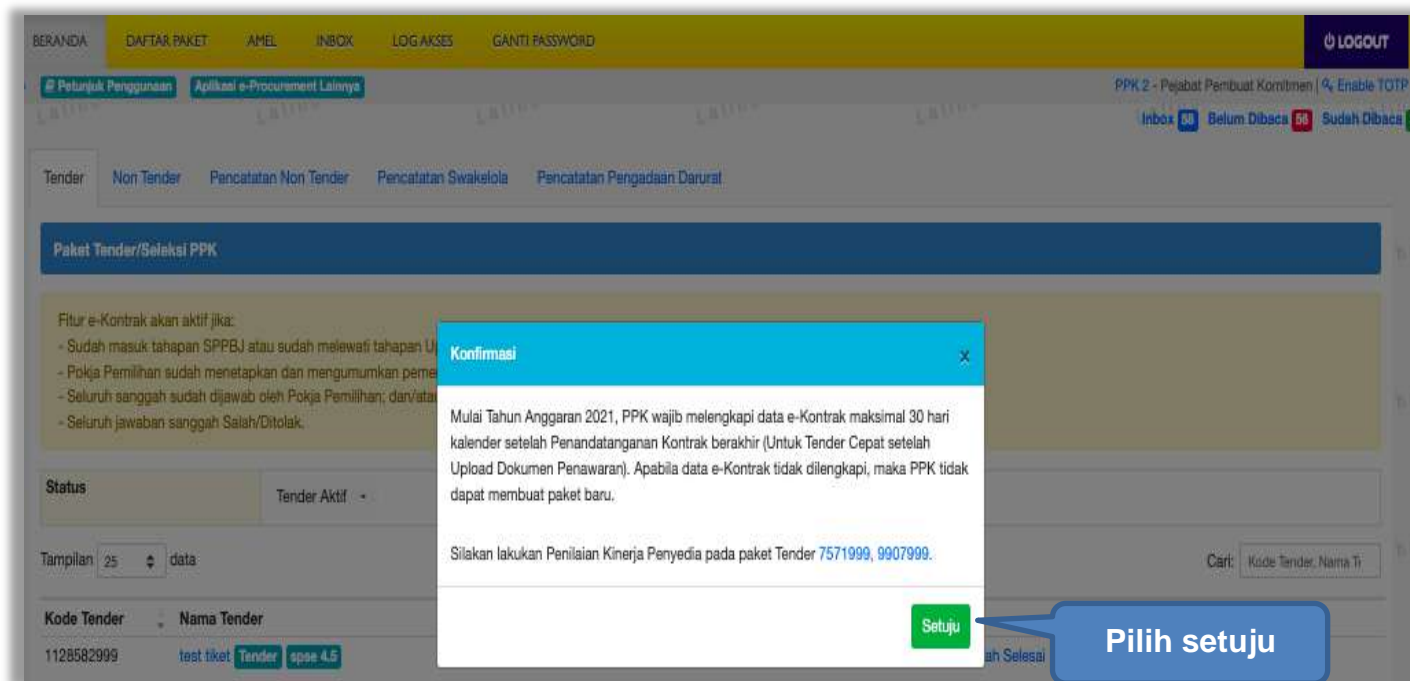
BERANDA DAFTAR PAKET AMEL INBOX LOG AKSES GANTI PASSWORD

LOGOUT

Petunjuk Penggunaan Aplikasi e-Procurement Lainnya

PPK 2 - Pejabat Pembuat Komitmen | Enable TOTP

Inbox 56 Belum Dibaca 56 Sudah Dibaca

Tender Non Tender Pencatatan Non Tender Pencatatan Swakelola Pencatatan Pengadaan Darurat

Paket Tender/Seleksi PPK

Fitur e-Kontrak akan aktif jika:
- Sudah masuk tahapan SPPBJ atau sudah melewati tahapan U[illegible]
- Pokja Pemilihan sudah menetapkan dan mengumumkan peme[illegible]
- Seluruh sanggah sudah dijawab oleh Pokja Pemilhan; dan/ata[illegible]
- Seluruh jawaban sanggah Salah/Ditolak.

Status

Tender Aktif

Tampilan 25 data

Cari: Kode Tender, Nama T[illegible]

| Kode Tender | Nama Tender |
|---|---|
| 1128582999 | test tiket Tender spse 4.5 |

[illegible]ah Selesai

Konfirmasi

Mulai Tahun Anggaran 2021, PPK wajib melengkapi data e-Kontrak maksimal 30 hari kalender setelah Penandatanganan Kontrak berakhir (Untuk Tender Cepat setelah Upload Dokumen Penawaran). Apabila data e-Kontrak tidak dilengkapi, maka PPK tidak dapat membuat paket baru.

Silakan lakukan Penilaian Kinerja Penyedia pada paket Tender 7571999, 9907999.

Setuju

Pilih setuju